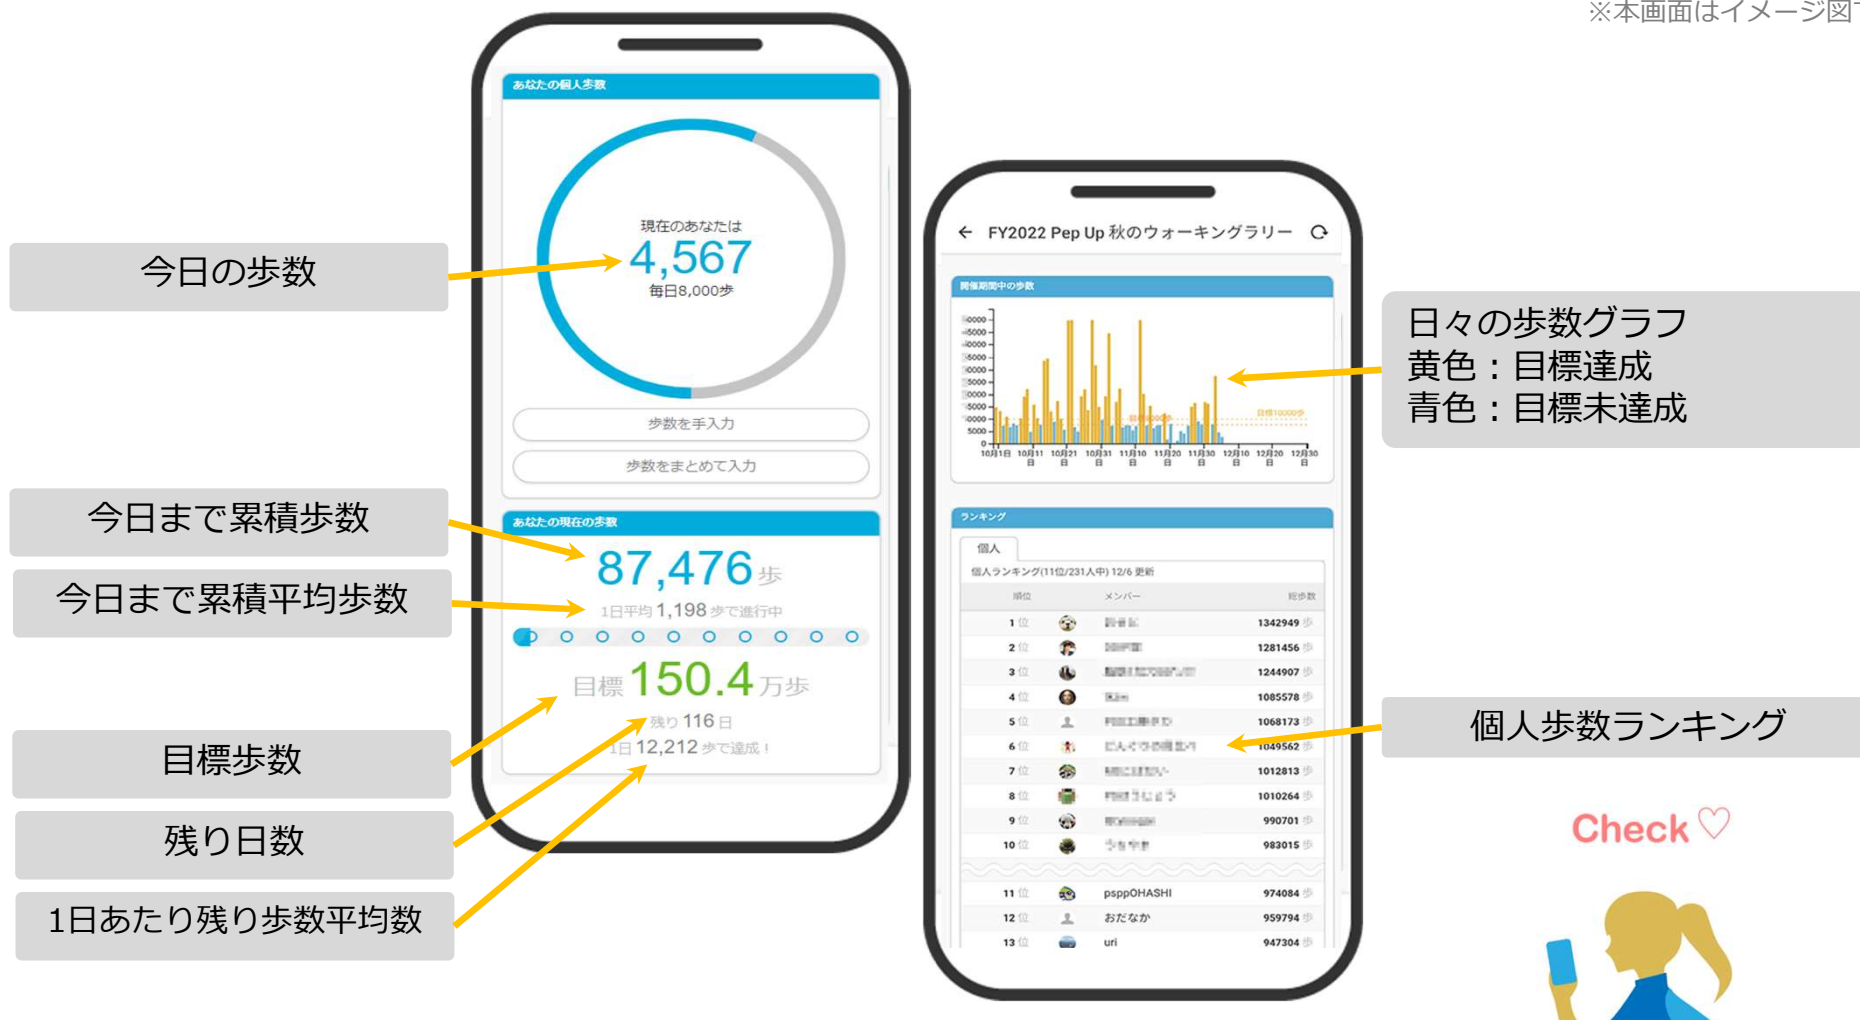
※本画面はイメージ図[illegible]

今日の歩数

今日まで累積歩数

今日まで累積平均歩数

目標歩数

残り日数

1日あたり残り歩数平均数

あなたの個人歩数

現在のあなたは
4,567
毎日8,000歩

歩数を手入力

歩数をまとめて入力

あなたの現在の歩数

87,476歩
1日平均 1,198 歩で進行中

目標 150.4 万歩
残り 116 日
1日 12,212 歩で達成！

FY2022 Pep Up 秋のウォーキングラリー

開催期間中の歩数

10月1日 10月11日 10月21日 10月31日 11月10日 11月20日 11月30日 12月10日 12月20日 12月30日

ランキング

個人

個人ランキング(11位/231人中) 12/6 更新

| 順位 | メンバー | 総歩数 |
|---|---|---|
| 1位 | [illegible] | 1342949 歩 |
| 2位 | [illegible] | 1281456 歩 |
| 3位 | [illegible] | 1244907 歩 |
| 4位 | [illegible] | 1085578 歩 |
| 5位 | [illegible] | 1068173 歩 |
| 6位 | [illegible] | 1049562 歩 |
| 7位 | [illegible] | 1012813 歩 |
| 8位 | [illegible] | 1010264 歩 |
| 9位 | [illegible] | 990701 歩 |
| 10位 | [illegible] | 983015 歩 |
| 11位 | psppOHASHI | 974084 歩 |
| 12位 | おだなか | 959794 歩 |
| 13位 | uri | 947304 歩 |

日々の歩数グラフ
黄色：目標達成
青色：目標未達成

個人歩数ランキング

Check